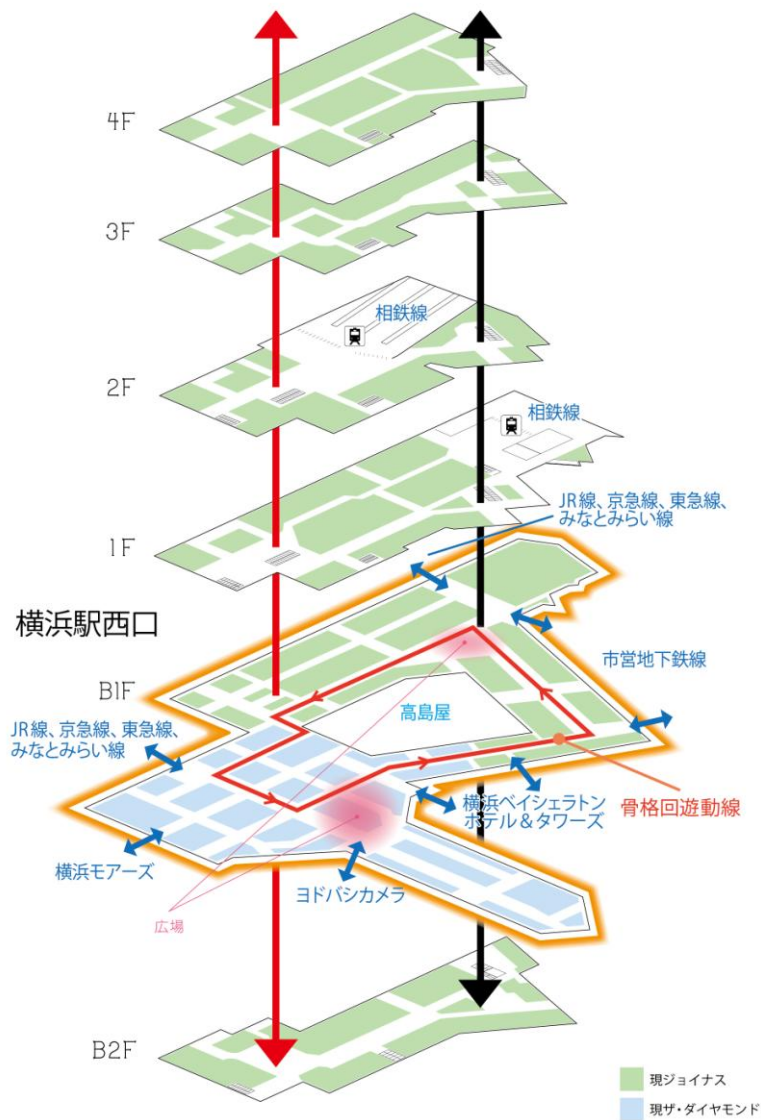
4F

3F

相鉄線

2F

相鉄線

JR線、京急線、東急線、みなとみらい線

1F

横浜駅西口

市営地下鉄線

B1F

高島屋

JR線、京急線、東急線、みなとみらい線

横浜ベイシェラトンホテル＆タワーズ

骨格回遊動線

横浜モアーズ

ヨドバシカメラ

広場

B2F

現ジョイナス

現ザ・ダイヤモンド